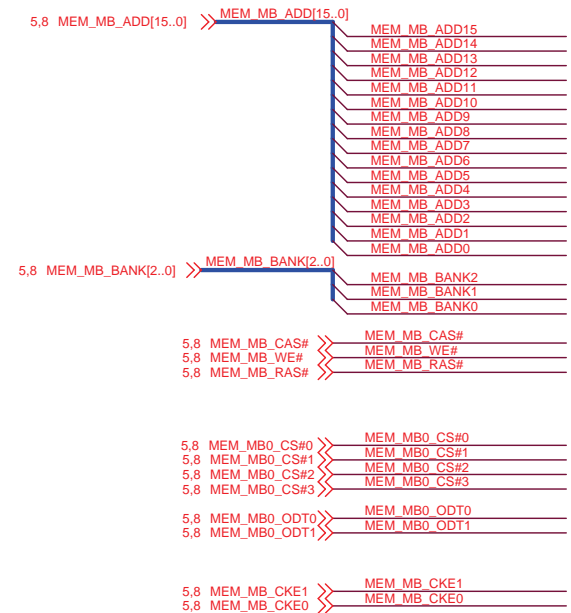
5,8 MEM_MB_ADD[15..0]
MEM_MB_ADD[15..0]
MEM_MB_ADD15
MEM_MB_ADD14
MEM_MB_ADD13
MEM_MB_ADD12
MEM_MB_ADD11
MEM_MB_ADD10
MEM_MB_ADD9
MEM_MB_ADD8
MEM_MB_ADD7
MEM_MB_ADD6
MEM_MB_ADD5
MEM_MB_ADD4
MEM_MB_ADD3
MEM_MB_ADD2
MEM_MB_ADD1
MEM_MB_ADD0

5,8 MEM_MB_BANK[2..0]
MEM_MB_BANK[2..0]
MEM_MB_BANK2
MEM_MB_BANK1
MEM_MB_BANK0

5,8 MEM_MB_CAS#
5,8 MEM_MB_WE#
5,8 MEM_MB_RAS#
MEM_MB_CAS#
MEM_MB_WE#
MEM_MB_RAS#

5,8 MEM_MB0_CS#0
5,8 MEM_MB0_CS#1
5,8 MEM_MB0_CS#2
5,8 MEM_MB0_CS#3
MEM_MB0_CS#0
MEM_MB0_CS#1
MEM_MB0_CS#2
MEM_MB0_CS#3

5,8 MEM_MB0_ODT0
5,8 MEM_MB0_ODT1
MEM_MB0_ODT0
MEM_MB0_ODT1

5,8 MEM_MB_CKE1
5,8 MEM_MB_CKE0
MEM_MB_CKE1
MEM_MB_CKE0